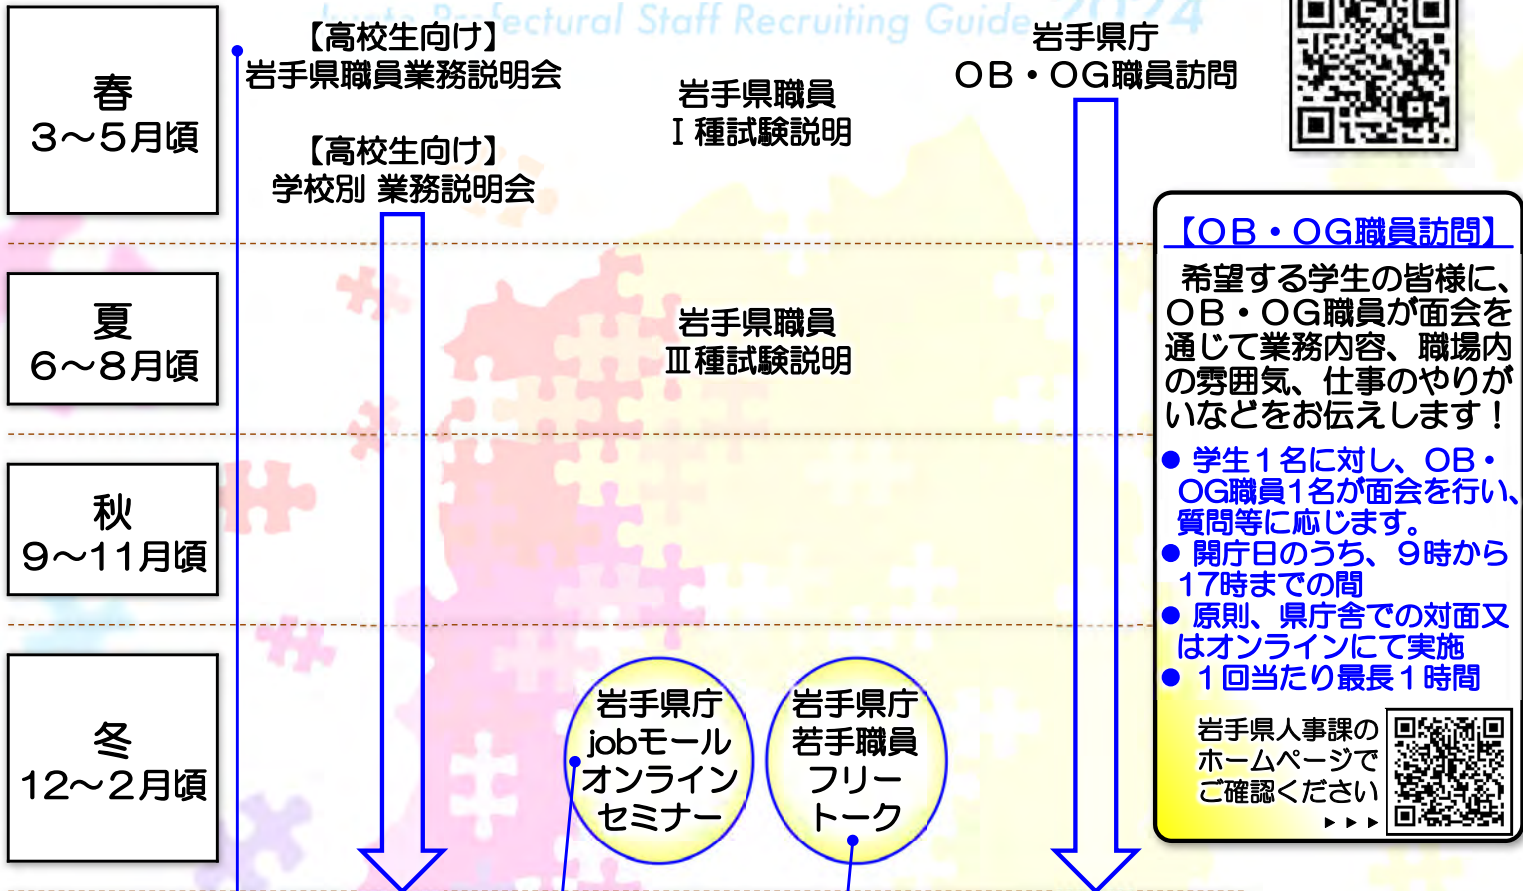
春
3～5月頃

【高校生向け】
岩手県職員業務説明会

ectural Staff Recruiting Guide

岩手県職員
Ⅰ種試験説明

岩手県庁
ＯＢ・ＯＧ職員訪問

【高校生向け】
学校別 業務説明会

夏
6～8月頃

岩手県職員
Ⅲ種試験説明

秋
9～11月頃

冬
12～2月頃

岩手県庁
jobモール
オンライン
セミナー

岩手県庁
若手職員
フリー
トーク

【ＯＢ・ＯＧ職員訪問】
希望する学生の皆様に、ＯＢ・ＯＧ職員が面会を通じて業務内容、職場内の雰囲気、仕事のやりがいなどをお伝えします！

● 学生１名に対し、ＯＢ・ＯＧ職員1名が面会を行い、質問等に応じます。
● 開庁日のうち、９時から17時までの間
● 原則、県庁舎での対面又はオンラインにて実施
● １回当たり最長１時間

岩手県人事課のホームページでご確認ください ▸▸▸